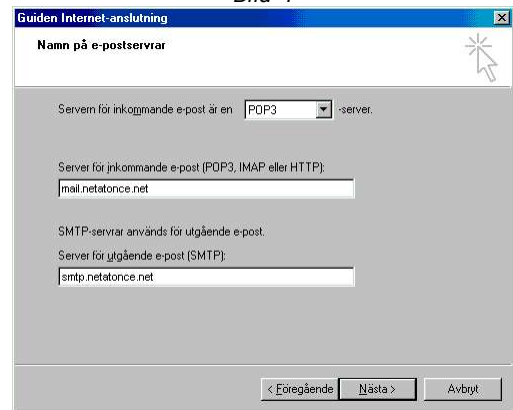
Bild 4

Guiden Internet-anslutning

Namn på e-postservrar

Servern för inkommande e-post är en POP3 -server.

Server för inkommande e-post (POP3, IMAP eller HTTP):

mail.netatonce.net

SMTP-servrar används för utgående e-post.

Server för utgående e-post (SMTP):

smtp.netatonce.net

< Föregående Nästa > Avbryt